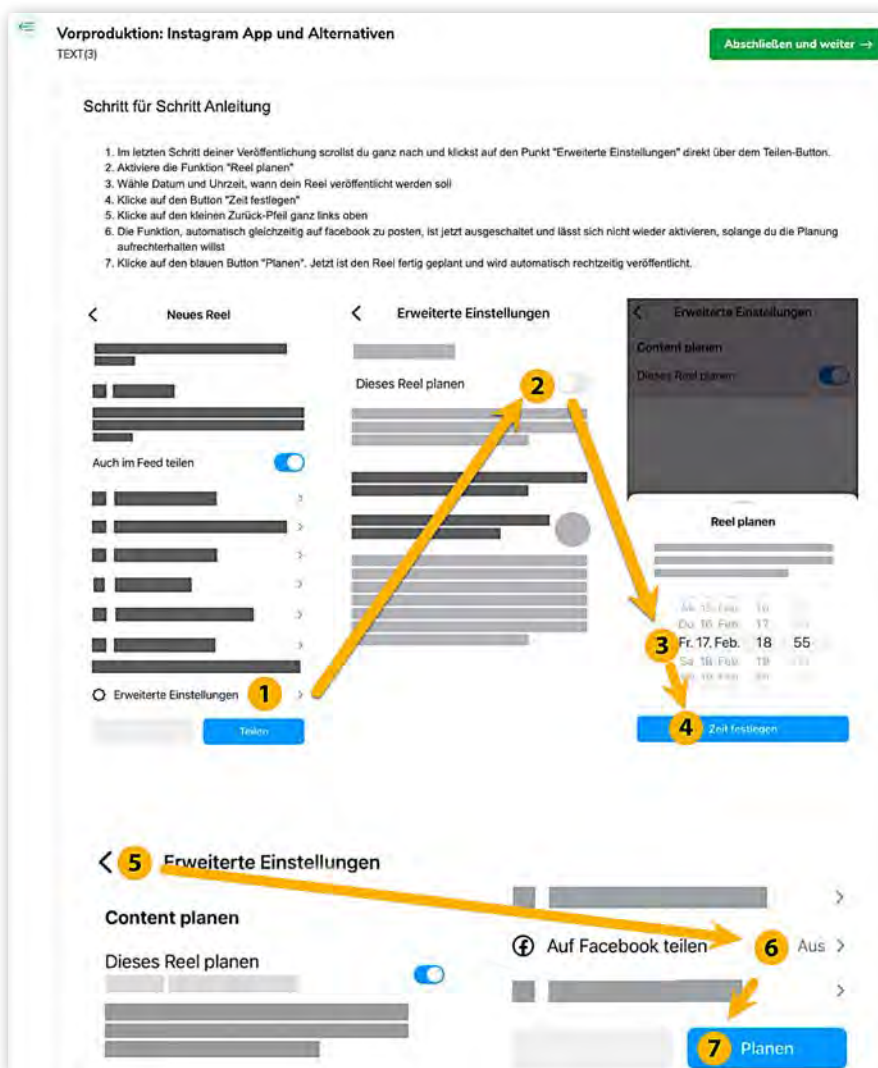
Vorproduktion: Instagram App und Alternativen
TEXT(3)

Abschließen und weiter →

Schritt für Schritt Anleitung

1. Im letzten Schritt deiner Veröffentlichung scrollst du ganz nach und klickst auf den Punkt "Erweiterte Einstellungen" direkt über dem Teilen-Button.
2. Aktiviere die Funktion "Reel planen"
3. Wähle Datum und Uhrzeit, wann dein Reel veröffentlicht werden soll
4. Klicke auf den Button "Zeit festlegen"
5. Klicke auf den kleinen Zurück-Pfeil ganz links oben
6. Die Funktion, automatisch gleichzeitig auf facebook zu posten, ist jetzt ausgeschaltet und lässt sich nicht wieder aktivieren, solange du die Planung aufrechterhalten willst
7. Klicke auf den blauen Button "Planen". Jetzt ist den Reel fertig geplant und wird automatisch rechtzeitig veröffentlicht.

Neues Reel

Auch im Feed teilen

Erweiterte Einstellungen 1

Teilen

Erweiterte Einstellungen

Dieses Reel planen 2

Erweiterte Einstellungen
Content planen
Dieses Reel planen

Reel planen

Mi. 15. Feb. 16
Do. 16. Feb. 17
3 Fr. 17. Feb. 18 55
Sa. 18. Feb. 19
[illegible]

4 Zeit festlegen

5 Erweiterte Einstellungen

Content planen

Dieses Reel planen

Auf Facebook teilen 6 Aus

7 Planen